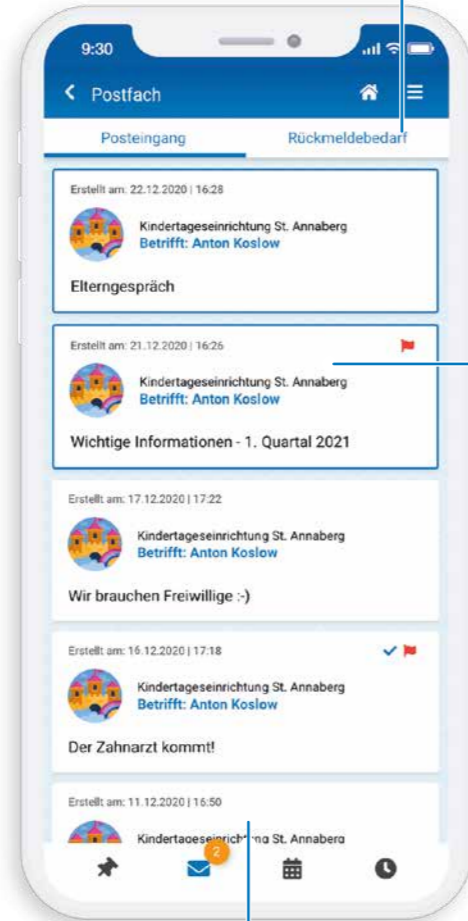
9:30

Postfach

Posteingang

Rückmeldebedarf

Erstellt am: 22.12.2020 | 16:28

Kindertageseinrichtung St. Annaberg
Betrifft: Anton Koslow

Elterngespräch

Erstellt am: 21.12.2020 | 16:26

Kindertageseinrichtung St. Annaberg
Betrifft: Anton Koslow

Wichtige Informationen - 1. Quartal 2021

Erstellt am: 17.12.2020 | 17:22

Kindertageseinrichtung St. Annaberg
Betrifft: Anton Koslow

Wir brauchen Freiwillige :-)

Erstellt am: 16.12.2020 | 17:18

Kindertageseinrichtung St. Annaberg
Betrifft: Anton Koslow

Der Zahnarzt kommt!

Erstellt am: 11.12.2020 | 16:50

Kindertageseinrichtung St. Annaberg

2